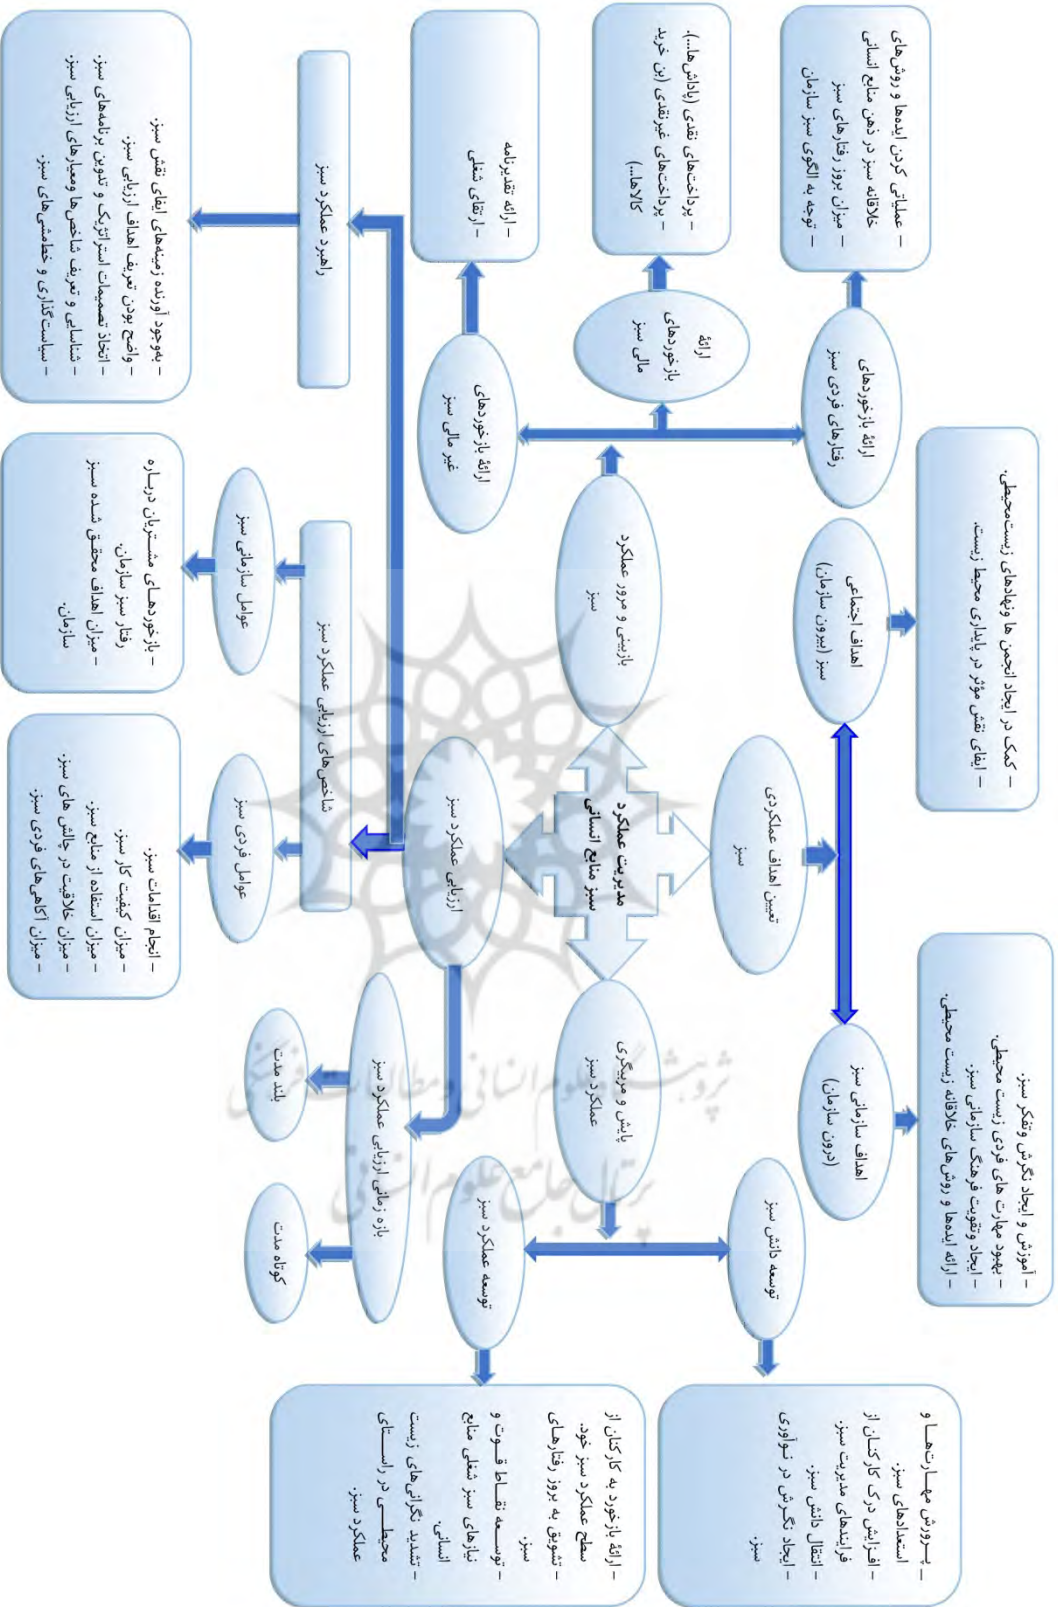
مدیریت عملکرد سبز منابع انسانی

تعیین اهداف عملکردی سبز

اهداف اجتماعی سبز (بیرون سازمان)

– کمک در ایجاد انجمن ها ونهادهای زیست‌محیطی.
– ایفای نقش مؤثر در پایداری محیط زیست.

اهداف سازمانی سبز (درون سازمان)

– آموزش و ایجاد نگرش وتفکر سبز.
– بهبود مهارت های فردی زیست محیطی.
– ایجاد وتقویت فرهنگ سازمانی سبز.
– ارائه ایده‌ها و روش‌های خلاقانه زیست محیطی.

بازبینی و مرور عملکرد سبز

ارائه بازخوردهای رفتارهای فردی سبز

– عملیاتی کردن ایده‌ها و روش‌های خلاقانه سبز در ذهن منابع انسانی
– میزان بروز رفتارهای سبز
– توجه به الگوی سبز سازمان

ارائه بازخوردهای مالی سبز

– پرداخت‌های نقدی (پاداش‌ها...)
– پرداخت‌های غیرنقدی (بن خرید کالاها...)

ارائه بازخوردهای غیر مالی سبز

– ارائه تقدیرنامه
– ارتقای شغلی

ارزیابی عملکرد سبز

راهبرد عملکرد سبز

– بوجود آورنده زمینه‌های ایفای نقش سبز.
– واضح بودن تعریف اهداف ارزیابی سبز.
– اتخاذ تصمیمات استراتژیک و تدوین برنامه‌های سبز.
– شناسایی و تعریف شاخص‌ها ومعیارهای ارزیابی سبز.
– سیاستگذاری و خط‌مشی‌های سبز.

شاخص‌های ارزیابی عملکرد سبز

عوامل سازمانی سبز

– بازخوردهای مشتریان درباره رفتار سبز سازمان.
– میزان اهداف محقق شده سبز سازمان.

عوامل فردی سبز

– انجام اقدامات سبز.
– میزان کیفیت کار سبز.
– میزان استفاده از منابع سبز.
– میزان خلاقیت در چالش های سبز.
– میزان آگاهی‌های فردی سبز.

بازه زمانی ارزیابی عملکرد سبز

بلند مدت

کوتاه مدت

پایش و مربیگری عملکرد سبز

توسعه دانش سبز

– پرورش مهارت‌ها و استعدادهای سبز.
– افزایش درک کارکنان از فرایندهای مدیریت سبز.
– انتقال دانش سبز.
– ایجاد نگرش در نوآوری سبز.

توسعه عملکرد سبز

– ارائه بازخورد به کارکنان از سطح عملکرد سبز خود.
– تشویق به بروز رفتارهای سبز.
– توسعه نقاط قوت و نیازهای سبز شغلی منابع انسانی.
– تشدید نگرانی‌های زیست محیطی در راستای عملکرد سبز.

پژوهشگاه علوم انسانی و مطالعات فرهنگی
پرتال جامع علوم انسانی